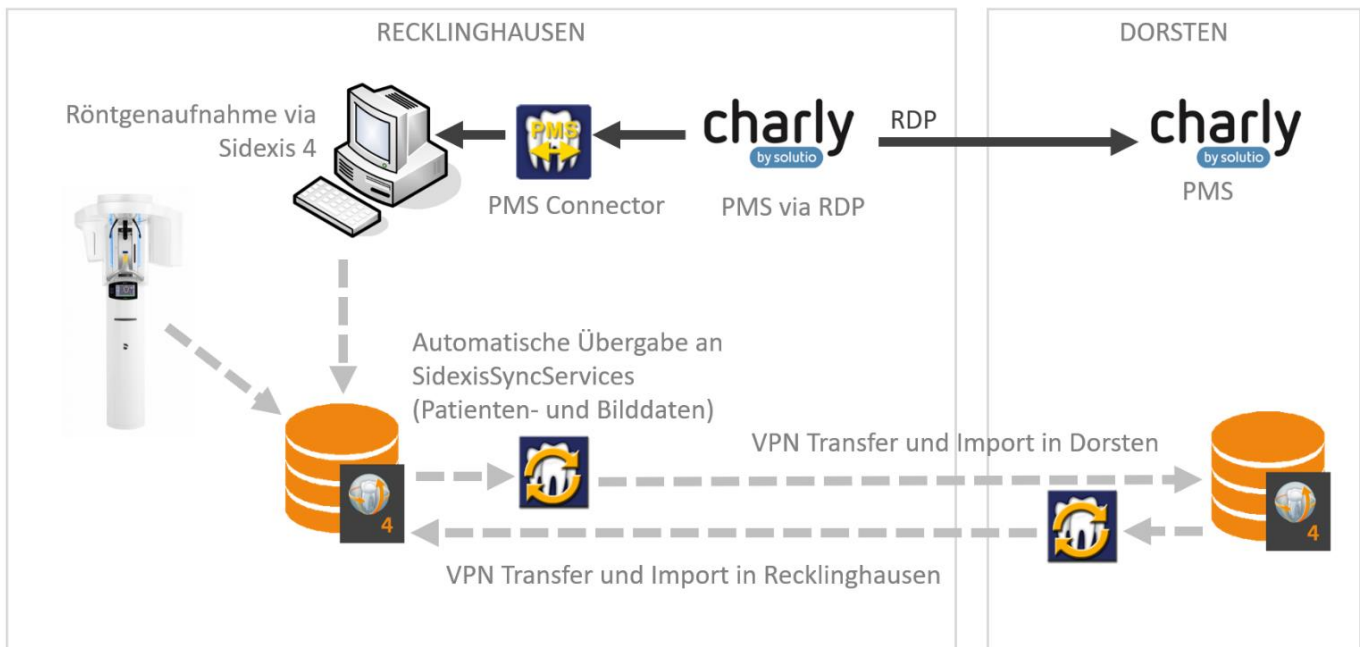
RECKLINGHAUSEN

DORSTEN

Röntgenaufnahme via Sidexis 4

PMS

PMS Connector

charly
by solutio

PMS via RDP

RDP

charly
by solutio

PMS

Automatische Übergabe an SidexisSyncServices (Patienten- und Bilddaten)

4

VPN Transfer und Import in Dorsten

4

VPN Transfer und Import in Recklinghausen